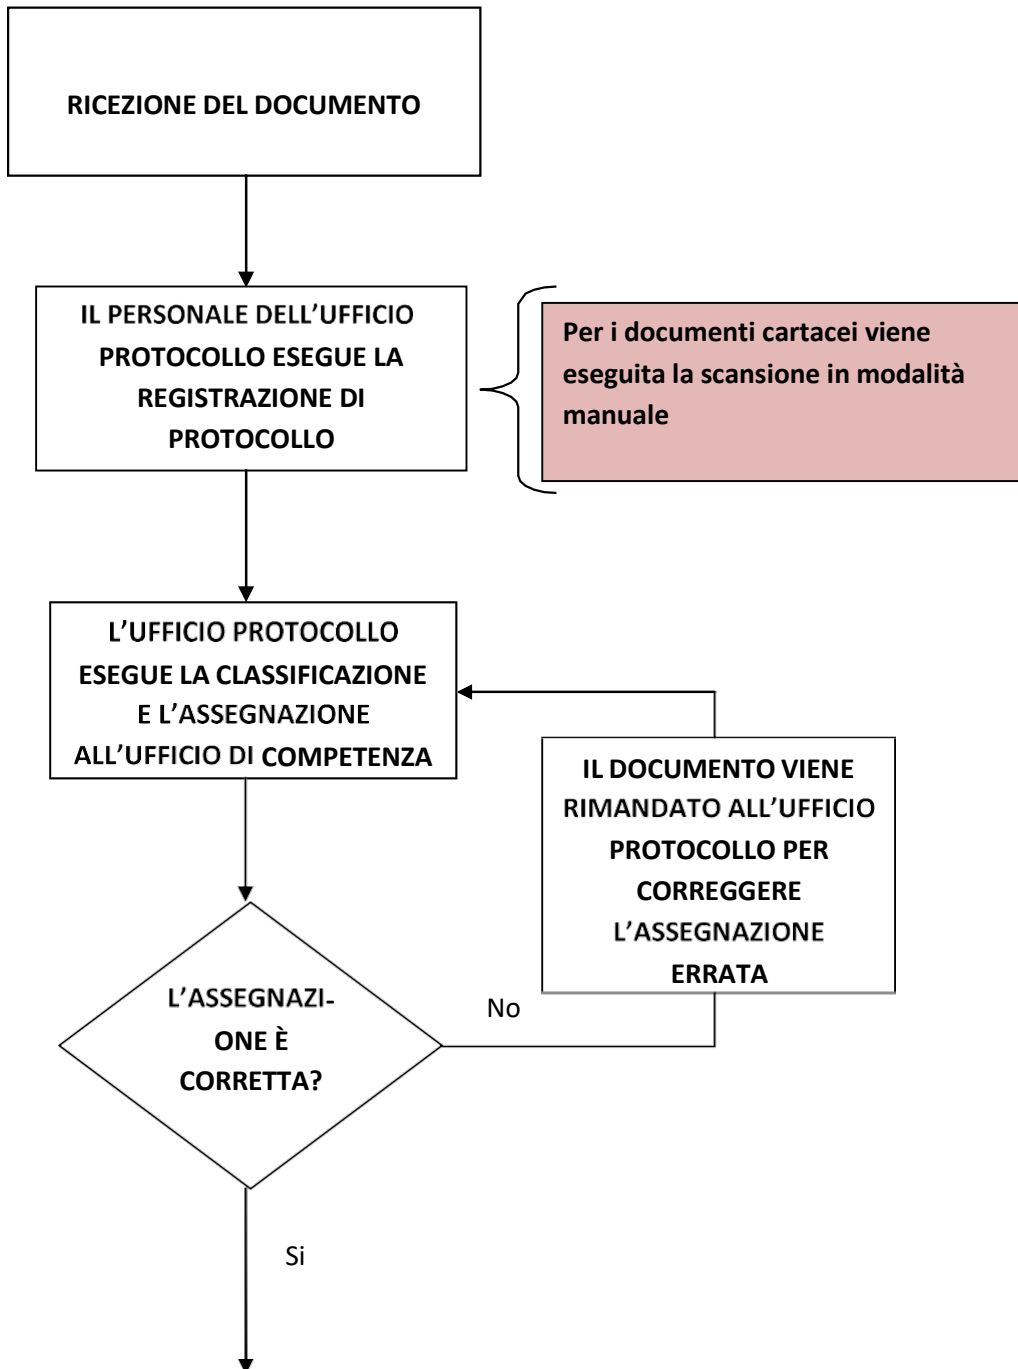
RICEZIONE DEL DOCUMENTO

IL PERSONALE DELL'UFFICIO PROTOCOLLO ESEGUE LA REGISTRAZIONE DI PROTOCOLLO

Per i documenti cartacei viene eseguita la scansione in modalità manuale

L'UFFICIO PROTOCOLLO ESEGUE LA CLASSIFICAZIONE E L'ASSEGNAZIONE ALL'UFFICIO DI COMPETENZA

IL DOCUMENTO VIENE RIMANDATO ALL'UFFICIO PROTOCOLLO PER CORREGGERE L'ASSEGNAZIONE ERRATA

L'ASSEGNAZIONE È CORRETTA?

No

Si